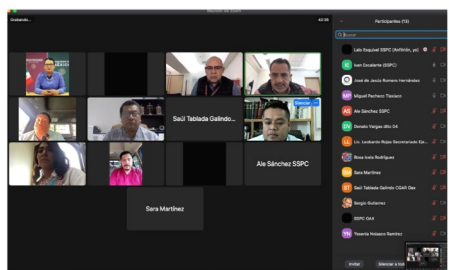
Reunión de Zoom

Grabando...

Participantes (13)

Buscar

Luis Ezquivel SSPC (Anfitrión, yo)

Ivan Escalante (SSPC)

José de Jesús Romero Hernández

Miguel Pacheco Tlaxiaco

Ale Sánchez SSPC

Donato Vargas dtto 04

Lic. Leobardo Rojas Secretariado Ej...

Rosa isela Rodríguez

Sara Martínez

Saúl Tablada Galindo COAR Oax

Sergio Gutierrez

SSPC OAX

Yesenia Velasco Ramírez

Saúl Tablada Galindo...

Ale Sánchez SSPC

Sara Martínez

Silenciar

Invitar

Silenciar a todos